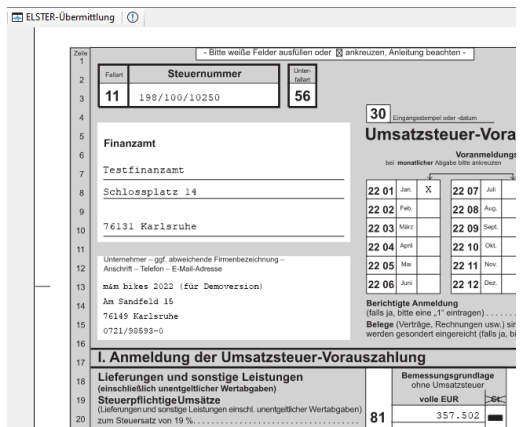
ELSTER-Übermittlung | ⓘ

Zeile 1 - Bitte weiße Felder ausfüllen oder ☒ ankreuzen, Anleitung beachten -

2 Fallart | Steuernummer | Unterfallart

3 11 | 198/100/10250 | 56

4 30 Eingangsstempel oder -datum

5 Finanzamt Umsatzsteuer-Vora

6 Voranmeldungs

bei monatlicher Abgabe bitte ankreuzen

7 Testfinanzamt

| | | | |
|---|---|---|---|
| 22 01 | Jan. X | 22 07 | Juli |
| 22 02 | Feb. | 22 08 | Aug. |
| 22 03 | März | 22 09 | Sept. |
| 22 04 | April | 22 10 | Okt. |
| 22 05 | Mai | 22 11 | Nov. |
| 22 06 | Juni | 22 12 | Dez. |

8 Schlossplatz 14

9

10 76131 Karlsruhe

11

12 Unternehmer – ggf. abweichende Firmenbezeichnung – Anschrift – Telefon – E-Mail-Adresse

13 m&m bikes 2022 (für Demoversion)

14 Am Sandfeld 15

15 76149 Karlsruhe

16 0721/98593-0

Berichtigte Anmeldung (falls ja, bitte eine „1“ eintragen) . . . . . .

Belege (Verträge, Rechnungen usw.) sir werden gesondert eingereicht (falls ja, bi

17 I. Anmeldung der Umsatzsteuer-Vorauszahlung

18 Lieferungen und sonstige Leistungen (einschließlich unentgeltlicher Wertabgaben)

Bemessungsgrundlage ohne Umsatzsteuer

19 Steuerpflichtige Umsätze (Lieferungen und sonstige Leistungen einschl. unentgeltlicher Wertabgaben)

volle EUR | Ct

20 zum Steuersatz von 19 % . . . . . . . . . . . . . . . 81 357.502